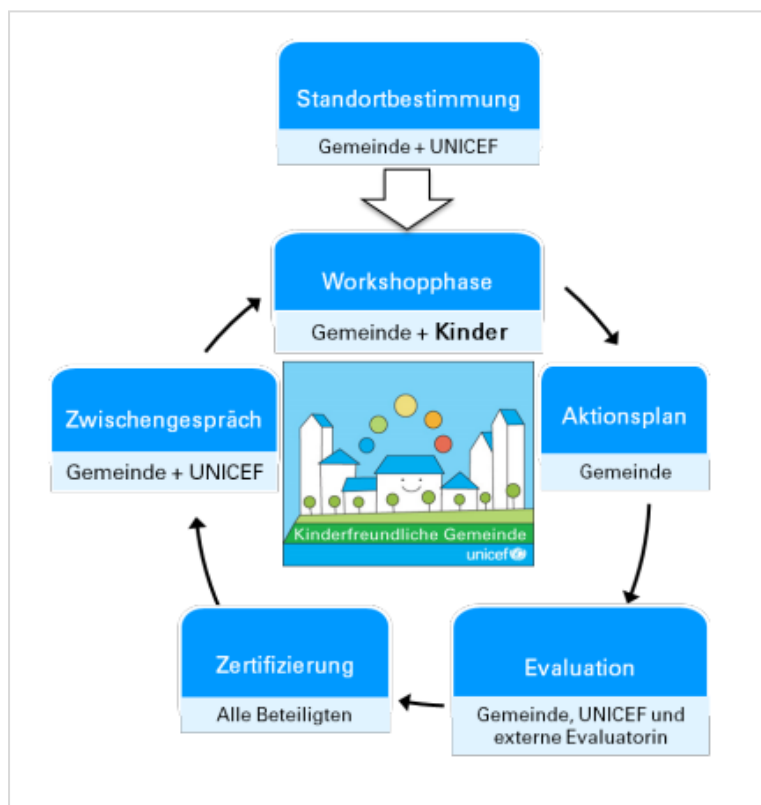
Standortbestimmung
Gemeinde + UNICEF

Workshopphase
Gemeinde + Kinder

Aktionsplan
Gemeinde

Evaluation
Gemeinde, UNICEF und externe Evaluatorin

Zertifizierung
Alle Beteiligten

Zwischengespräch
Gemeinde + UNICEF

Kinderfreundliche Gemeinde
unicef